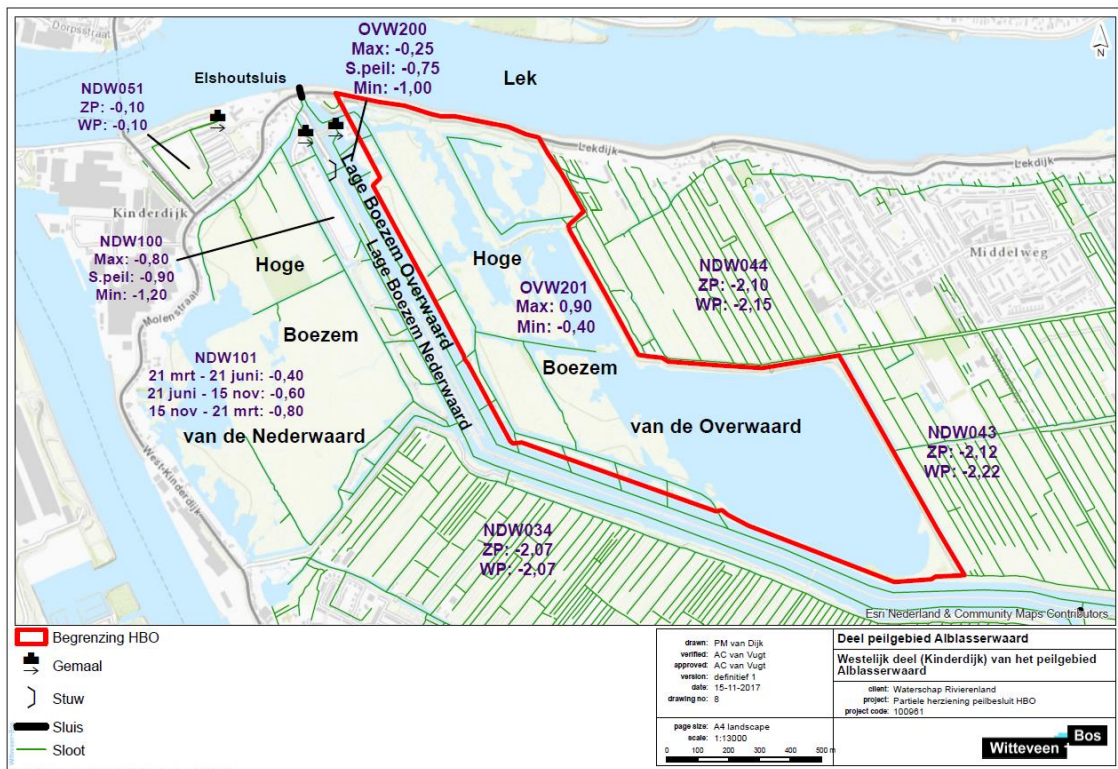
Dorpsstraat

OVW200
Max: -0,25
S.peil: -0,75
Min: -1,00

Lek

N

Elshoutsluis

NDW051
ZP: -0,10
WP: -0,10

Lekdijk

Lekdijk

Kinderdijk

Lage Boezem Overwaard

Lage Boezem Nederwaard

NDW100
Max: -0,80
S.peil: -0,90
Min: -1,20

Hoge

Hoge

Middelweg

NDW044
ZP: -2,10
WP: -2,15

OVW201
Max: 0,90
Min: -0,40

Molenstraat

Boezem

Boezem

NDW101
21 mrt - 21 juni: -0,40
21 juni - 15 nov: -0,60
15 nov - 21 mrt: -0,80

van de Nederwaard

van de Overwaard

NDW043
ZP: -2,12
WP: -2,22

West-Kinderdijk

NDW034
ZP: -2,07
WP: -2,07

Esri Nederland & Community Maps Contributors

Begrenzing HBO
Gemaal
Stuw
Sluis
Sloot

drawn: PM van Dijk
verified: AC van Vugt
approved: AC van Vugt
version: definitief 1
date: 15-11-2017
drawing no: 8

Deel peilgebied Alblasserwaard

Westelijk deel (Kinderdijk) van het peilgebied Alblasserwaard

client: Waterschap Rivierenland
project: Partiele herziening peilbesluit HBO
project code: 100961

page size: A4 landscape
scale: 1:13000
0 100 200 300 400 500 m

Witteveen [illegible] Bos